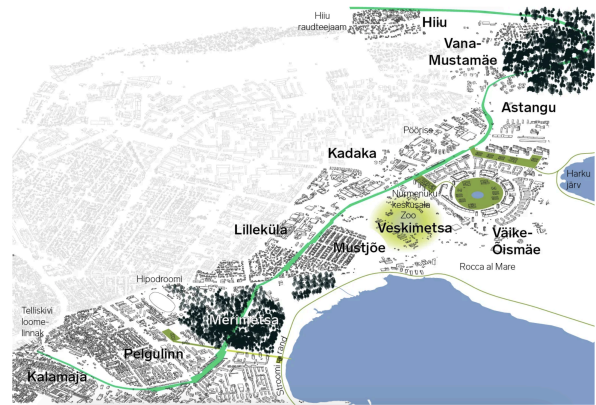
Hiiu raudteejaam
Hiiu
Vana-Mustamäe
Astangu
Pööris
Kadaka
Harku järv
Nurmenuku keskusala
Zoo
Veskimetsa
Väike-Õismäe
Lilleküla
Mustjõe
Rocca al Mare
Hipodroomi
Telliskivi loomelinnak
Merimetsa
Pelgulinn
Kalamaja
Sõle
Sõpruse
Kopli
Paldiski mnt